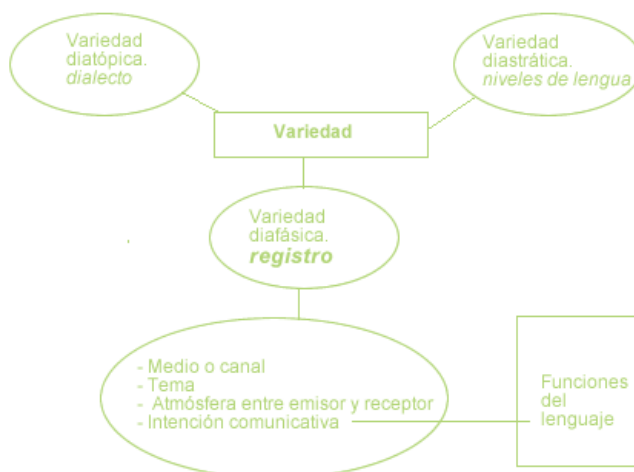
Variedad diatópica. *dialecto*

Variedad diastrática. *niveles de lengua*

**Variedad**

Variedad diafásica. ***registro***

- Medio o canal
- Tema
- Atmósfera entre emisor y receptor
- Intención comunicativa

Funciones del lenguaje